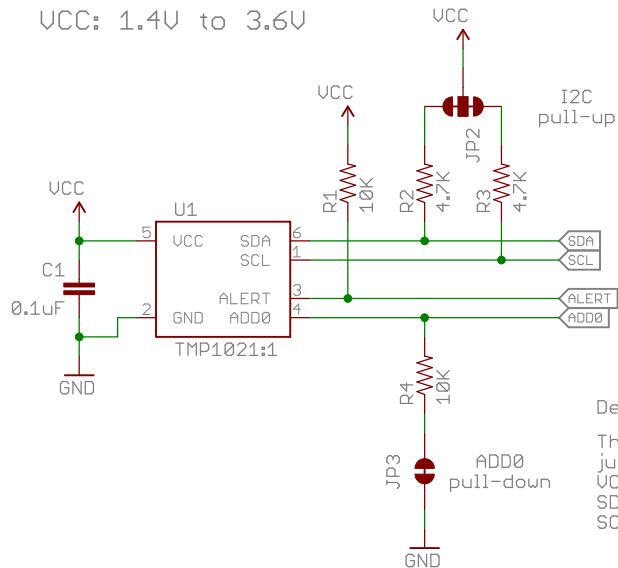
VCC: 1.4V to 3.6V

VCC

VCC

I2C
pull-up

VCC

JP2

R1
10K

R2
4.7K

R3
4.7K

U1

5 VCC
2 GND

SDA 6
SCL 1
ALERT 3
ADD0 4

C1
0.1uF

GND

TMP1021:1

SDA
SCL
ALERT
ADD0

R4
10K

JP3

ADD0
pull-down

GND

De

Th
ju
VC
SD
SC